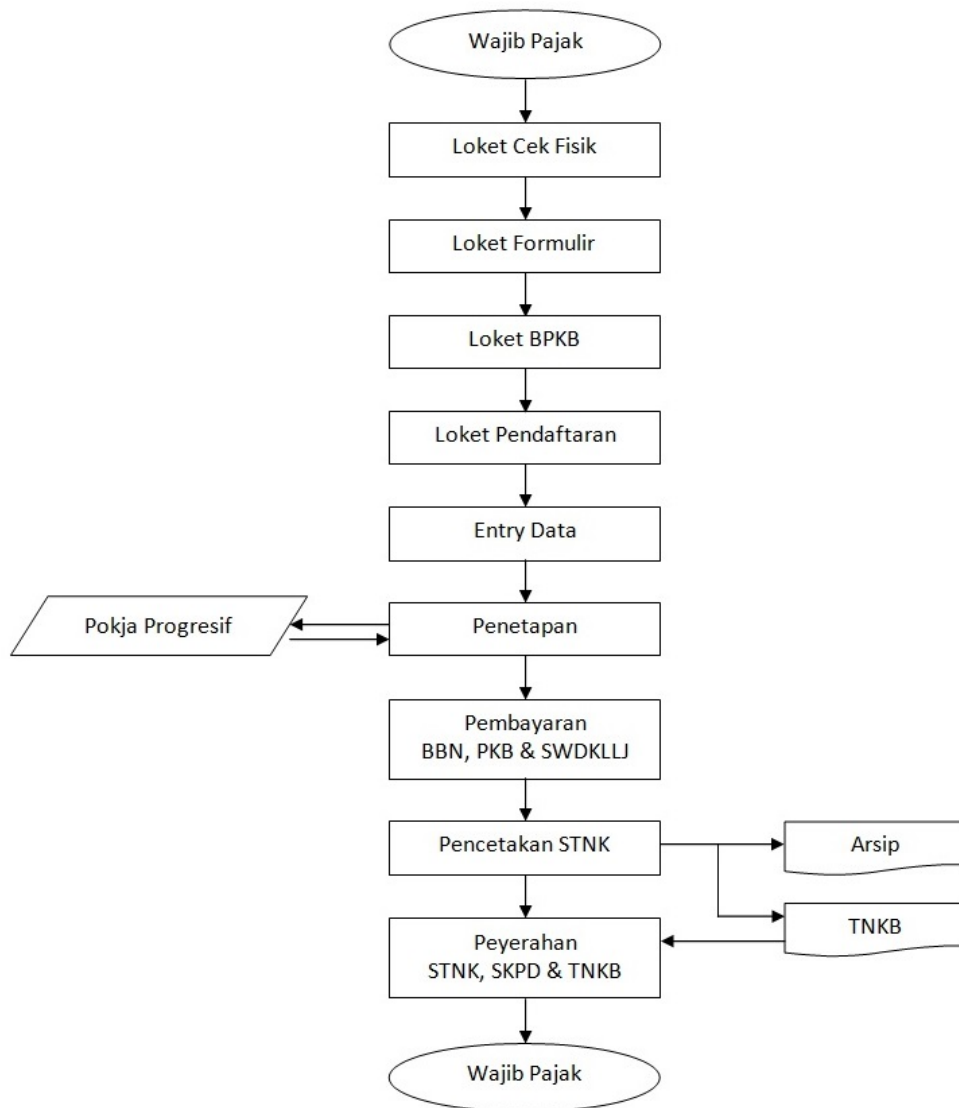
Wajib Pajak

Loket Cek Fisik

Loket Formulir

Loket BPKB

Loket Pendaftaran

Entry Data

Pokja Progresif

Penetapan

Pembayaran
BBN, PKB & SWDKLLJ

Pencetakan STNK

Arsip

TNKB

Peyerahan
STNK, SKPD & TNKB

Wajib Pajak